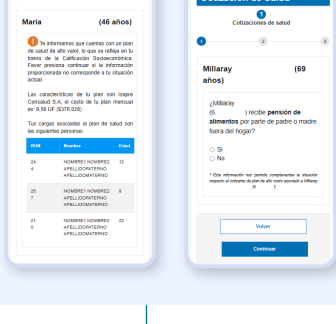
María (46 años)

Te informamos que cuentas con un plan de salud de alto valor, lo que se refleja en tu tramo de la Calificación Socioeconómica. Favor presiona continuar si la información proporcionada no corresponde a tu situación actual.

Las características de tu plan son Isapre Consalud S.A., el costo de tu plan mensual es: 9,58 UF ($376.928)

Tus cargas asociadas al plan de salud son las siguientes personas:

| RUN | Nombre | Edad |
|---|---|---|
| 24.<br>4 | NOMBRE1 NOMBRE2 APELLIDOPATERNO APELLIDOMATERNO | 12 |
| 25.<br>7 | NOMBRE1 NOMBRE2 APELLIDOPATERNO APELLIDOMATERNO | 8 |
| 21.<br>0 | NOMBRE1 NOMBRE2 APELLIDOPATERNO APELLIDOMATERNO | 20 |

1
Cotizaciones de salud
2
3

Millaray (69 años)

¿Millaray (6. ) recibe pensión de alimentos por parte de padre o madre fuera del hogar?

Sí
No

* Esta información nos permite complementar la situación respecto al indicador de plan de alto costo asociado a Millaray (6 )

Volver

Continuar